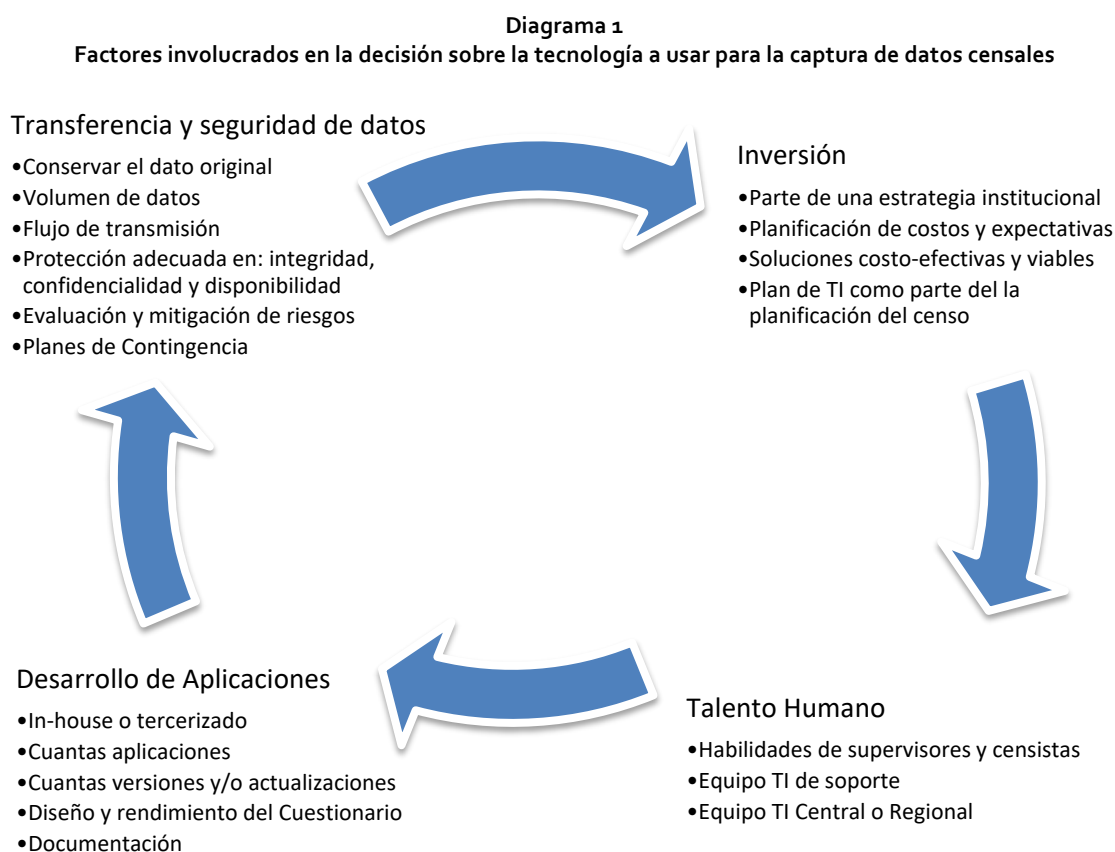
**Diagrama 1**
**Factores involucrados en la decisión sobre la tecnología a usar para la captura de datos censales**

Transferencia y seguridad de datos
•Conservar el dato original
•Volumen de datos
•Flujo de transmisión
•Protección adecuada en: integridad, confidencialidad y disponibilidad
•Evaluación y mitigación de riesgos
•Planes de Contingencia

Inversión
•Parte de una estrategia institucional
•Planificación de costos y expectativas
•Soluciones costo-efectivas y viables
•Plan de TI como parte del la planificación del censo

Talento Humano
•Habilidades de supervisores y censistas
•Equipo TI de soporte
•Equipo TI Central o Regional

Desarrollo de Aplicaciones
•In-house o tercerizado
•Cuantas aplicaciones
•Cuantas versiones y/o actualizaciones
•Diseño y rendimiento del Cuestionario
•Documentación